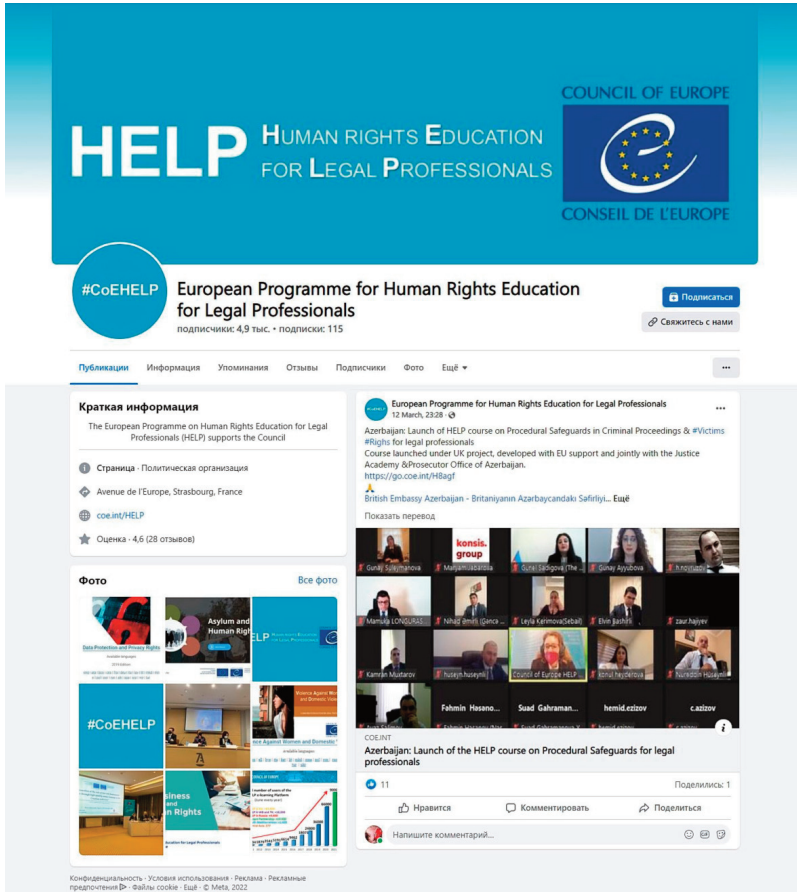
HELP HUMAN RIGHTS EDUCATION FOR LEGAL PROFESSIONALS

COUNCIL OF EUROPE

CONSEIL DE L'EUROPE

#CoEHELP

European Programme for Human Rights Education for Legal Professionals

подписчики: 4,9 тыс. • подписки: 115

Подписаться

Свяжитесь с нами

Публикации Информация Упоминания Отзывы Подписчики Фото Ещё ▾

...

Краткая информация

The European Programme on Human Rights Education for Legal Professionals (HELP) supports the Council

Страница · Политическая организация

Avenue de l'Europe, Strasbourg, France

coe.int/HELP

Оценка · 4,6 (28 отзывов)

Фото

Все фото

Data Protection and Privacy Rights

Asylum and Human Rights

HELP

#CoEHELP

Violence Against Women and Domestic Violence

Business and Human Rights

European Programme for Human Rights Education for Legal Professionals
12 March, 23:28 ·

Azerbaijan: Launch of HELP course on Procedural Safeguards in Criminal Proceedings & #Victims #Righs for legal professionals
Course launched under UK project, developed with EU support and jointly with the Justice Academy &Prosecutor Office of Azerbaijan.
https://go.coe.int/HBagf
🙏
British Embassy Azerbaijan - Britaniyanın Azərbaycandakı Səfirliyi... Ещё

Показать перевод

Gunay Suleymanova

konsis. group

Gunel Sadigova (The ...

Gunay Ayyubova

h.novruzov

Mamuka LONSURAS...

Nihad Əmirli (Gəncə ...

Leyla Kerimova(Sebail)

Elvin Baghirli

zaur.hajiyev

Kamran Mustarov

huseyn.huseynli

Council of Europe HELP

konul.heydarova

Nureddin Huseynli

Fehmin Həsənov

Suad Gahramanov

hemid.ezizov

c.azizov

COE.INT

Azerbaijan: Launch of the HELP course on Procedural Safeguards for legal professionals

11

Поделились: 1

Нравится

Комментировать

Поделиться

Напишите комментарий...

Конфиденциальность · Условия использования · Реклама · Рекламные предпочтения · Файлы cookie · Ещё · © Meta, 2022